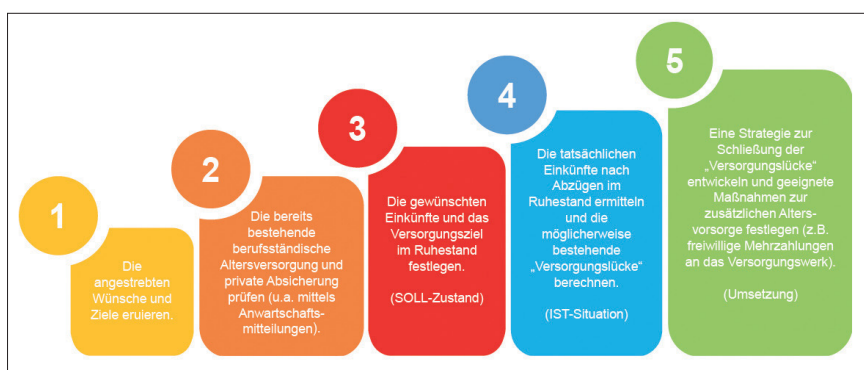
1

Die angestrebten Wünsche und Ziele eruieren.

2

Die bereits bestehende berufsständische Altersversorgung und private Absicherung prüfen (u.a. mittels Anwartschaftsmitteilungen).

3

Die gewünschten Einkünfte und das Versorgungsziel im Ruhestand festlegen.

(SOLL-Zustand)

4

Die tatsächlichen Einkünfte nach Abzügen im Ruhestand ermitteln und die möglicherweise bestehende „Versorgungslücke" berechnen.

(IST-Situation)

5

Eine Strategie zur Schließung der „Versorgungslücke" entwickeln und geeignete Maßnahmen zur zusätzlichen Altersvorsorge festlegen (z.B. freiwillige Mehrzahlungen an das Versorgungswerk).

(Umsetzung)